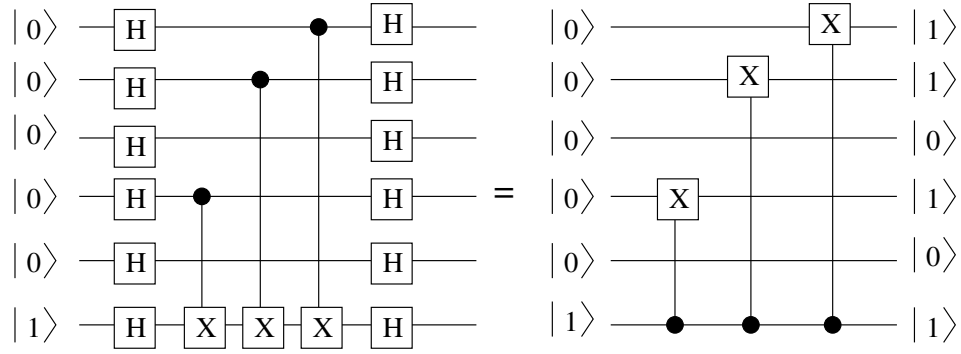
$|0\rangle$ H H
$|0\rangle$ H H
$|0\rangle$ H H
$|0\rangle$ H H
$|0\rangle$ H H
$|1\rangle$ H X X X H

=

$|0\rangle$ X $|1\rangle$
$|0\rangle$ X $|1\rangle$
$|0\rangle$ $|0\rangle$
$|0\rangle$ X $|1\rangle$
$|0\rangle$ $|0\rangle$
$|1\rangle$ $|1\rangle$